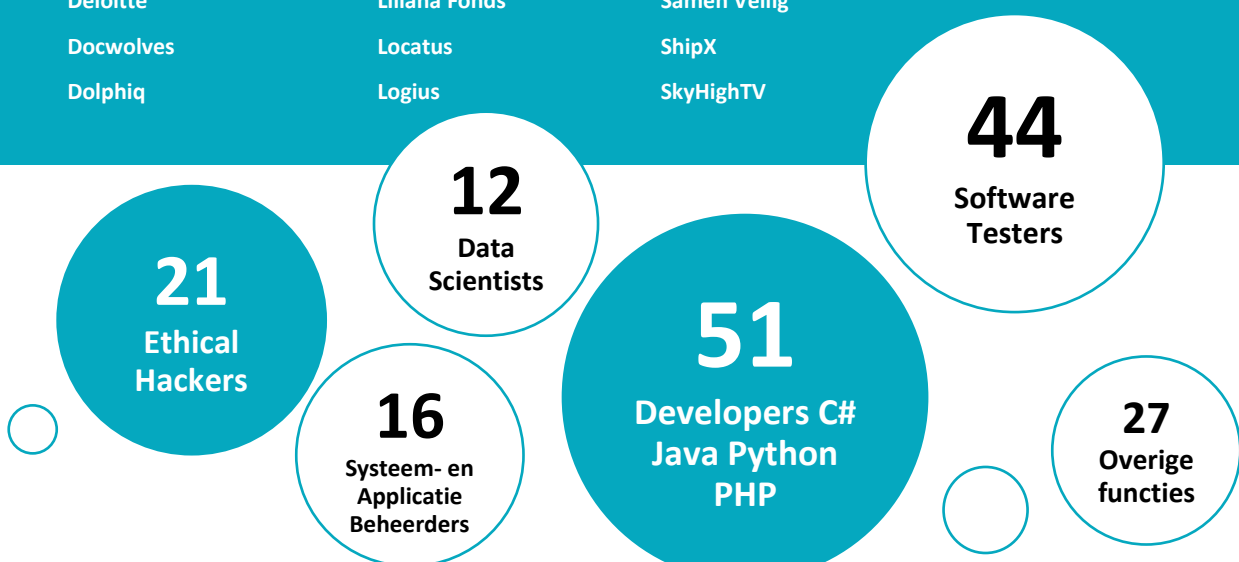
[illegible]

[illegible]

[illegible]

Docwolves

Locatus

ShipX

Dolphiq

Logius

SkyHighTV

44
Software Testers

12
Data Scientists

21
Ethical Hackers

51
Developers C# Java Python PHP

16
Systeem- en Applicatie Beheerders

27
Overige functies